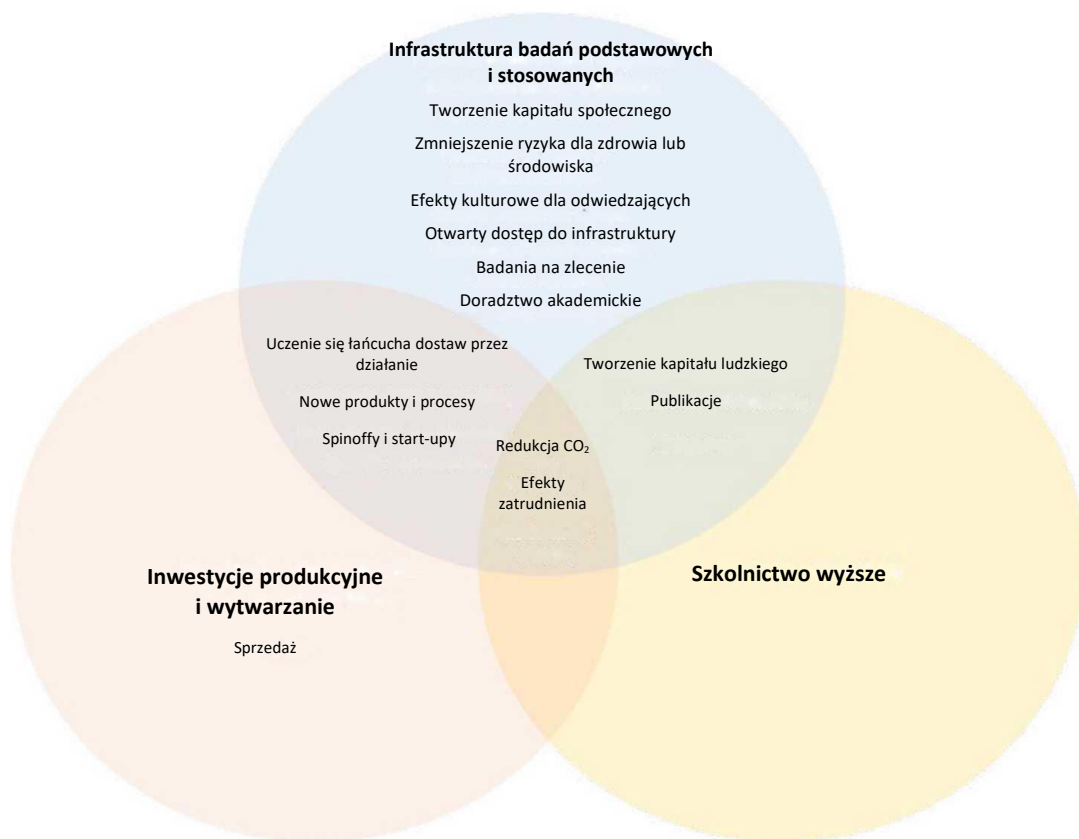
Infrastruktura badań podstawowych i stosowanych

Tworzenie kapitału społecznego

Zmniejszenie ryzyka dla zdrowia lub środowiska

Efekty kulturowe dla odwiedzających

Otwarty dostęp do infrastruktury

Badania na zlecenie

Doradztwo akademickie

Uczenie się łańcucha dostaw przez działanie

Nowe produkty i procesy

Spinoffy i start-upy

Tworzenie kapitału ludzkiego

Publikacje

Redukcja $CO_2$

Efekty zatrudnienia

Inwestycje produkcyjne i wytwarzanie

Sprzedaż

Szkolnictwo wyższe